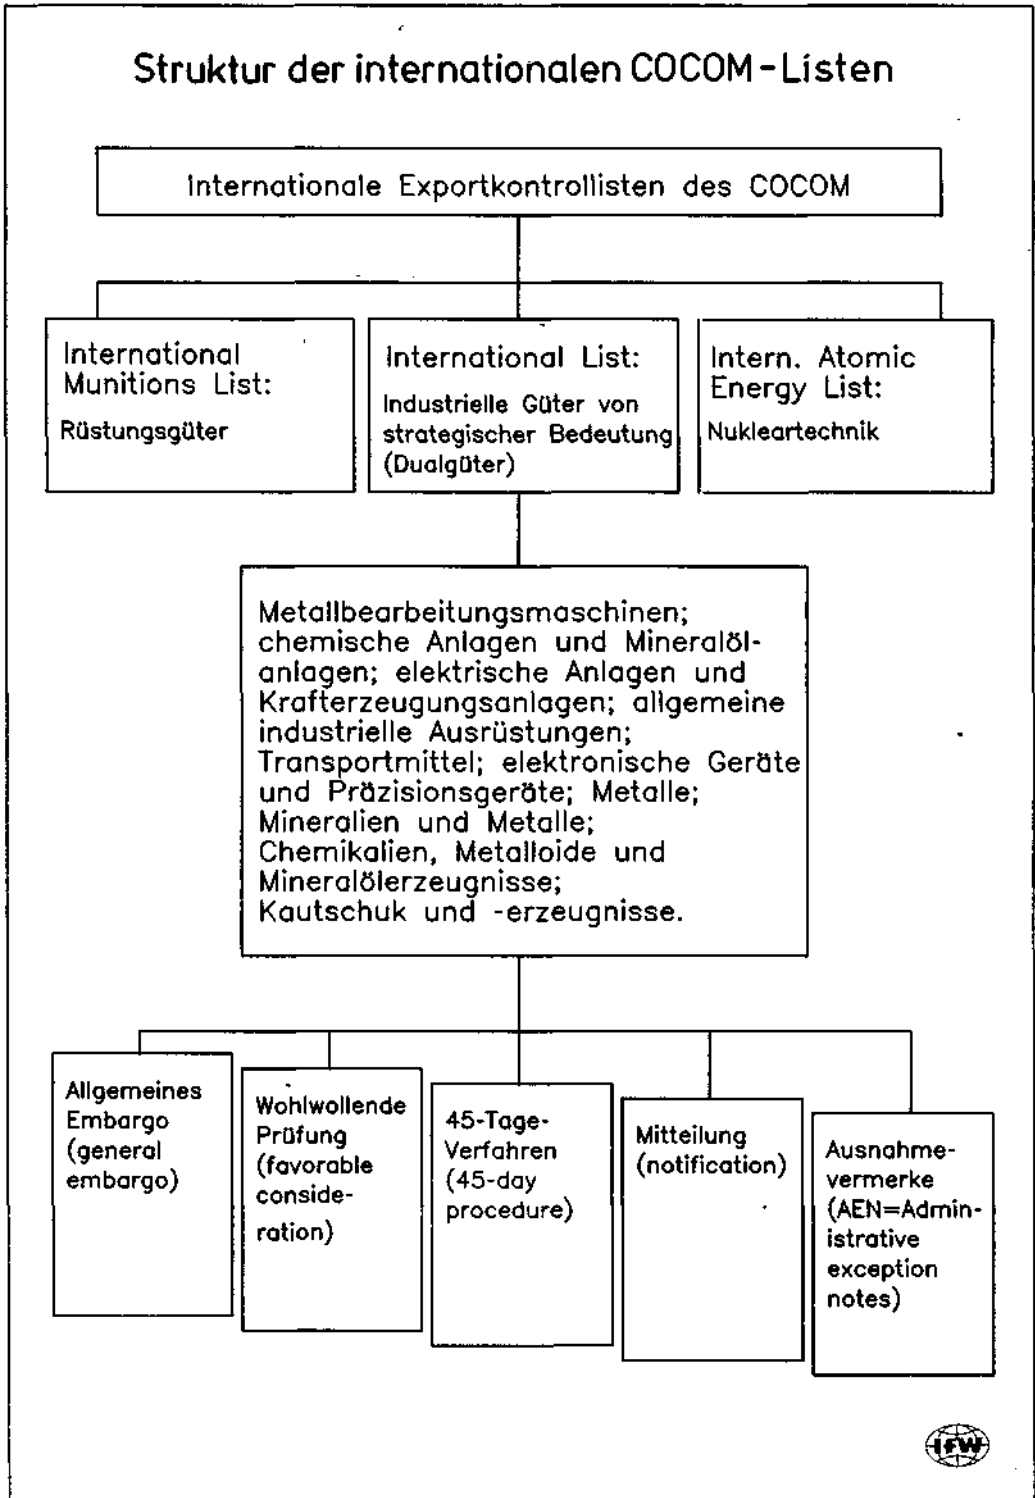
Struktur der internationalen COCOM-Listen

Internationale Exportkontrollisten des COCOM

International Munitions List:
Rüstungsgüter

International List:
Industrielle Güter von strategischer Bedeutung (Dualgüter)

Intern. Atomic Energy List:
Nukleartechnik

Metallbearbeitungsmaschinen; chemische Anlagen und Mineralölanlagen; elektrische Anlagen und Krafterzeugungsanlagen; allgemeine industrielle Ausrüstungen; Transportmittel; elektronische Geräte und Präzisionsgeräte; Metalle; Mineralien und Metalle; Chemikalien, Metalloide und Mineralölerzeugnisse; Kautschuk und -erzeugnisse.

Allgemeines Embargo (general embargo)

Wohlwollende Prüfung (favorable consideration)

45-Tage-Verfahren (45-day procedure)

Mitteilung (notification)

Ausnahmevermerke (AEN=Administrative exception notes)

IFW